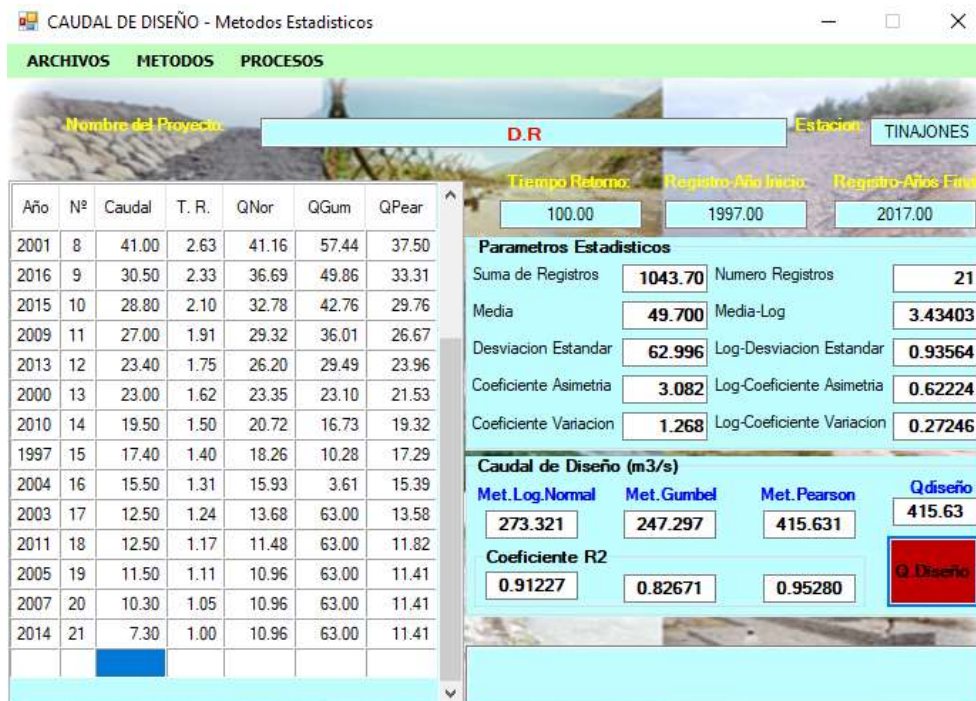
CAUDAL DE DISEÑO - Metodos Estadisticos

ARCHIVOS METODOS PROCESOS

Nombre del Proyecto: D.R Estacion: TINAJONES

| Año | Nº | Caudal | T. R. | QNor | QGum | QPear |
|---|---|---|---|---|---|---|
| 2001 | 8 | 41.00 | 2.63 | 41.16 | 57.44 | 37.50 |
| 2016 | 9 | 30.50 | 2.33 | 36.69 | 49.86 | 33.31 |
| 2015 | 10 | 28.80 | 2.10 | 32.78 | 42.76 | 29.76 |
| 2009 | 11 | 27.00 | 1.91 | 29.32 | 36.01 | 26.67 |
| 2013 | 12 | 23.40 | 1.75 | 26.20 | 29.49 | 23.96 |
| 2000 | 13 | 23.00 | 1.62 | 23.35 | 23.10 | 21.53 |
| 2010 | 14 | 19.50 | 1.50 | 20.72 | 16.73 | 19.32 |
| 1997 | 15 | 17.40 | 1.40 | 18.26 | 10.28 | 17.29 |
| 2004 | 16 | 15.50 | 1.31 | 15.93 | 3.61 | 15.39 |
| 2003 | 17 | 12.50 | 1.24 | 13.68 | 63.00 | 13.58 |
| 2011 | 18 | 12.50 | 1.17 | 11.48 | 63.00 | 11.82 |
| 2005 | 19 | 11.50 | 1.11 | 10.96 | 63.00 | 11.41 |
| 2007 | 20 | 10.30 | 1.05 | 10.96 | 63.00 | 11.41 |
| 2014 | 21 | 7.30 | 1.00 | 10.96 | 63.00 | 11.41 |

Tiempo Retorno: 100.00
Registro-Año Inicio: 1997.00
Registro-Años Final: 2017.00

Parametros Estadisticos
Suma de Registros 1043.70
Numero Registros 21
Media 49.700
Media-Log 3.43403
Desviacion Estandar 62.996
Log-Desviacion Estandar 0.93564
Coeficiente Asimetria 3.082
Log-Coeficiente Asimetria 0.62224
Coeficiente Variacion 1.268
Log-Coeficiente Variacion 0.27246

Caudal de Diseño (m3/s)
Met.Log.Normal 273.321
Met.Gumbel 247.297
Met.Pearson 415.631
Qdiseño 415.63

Coeficiente R2
0.91227 0.82671 0.95280

Q.Diseño